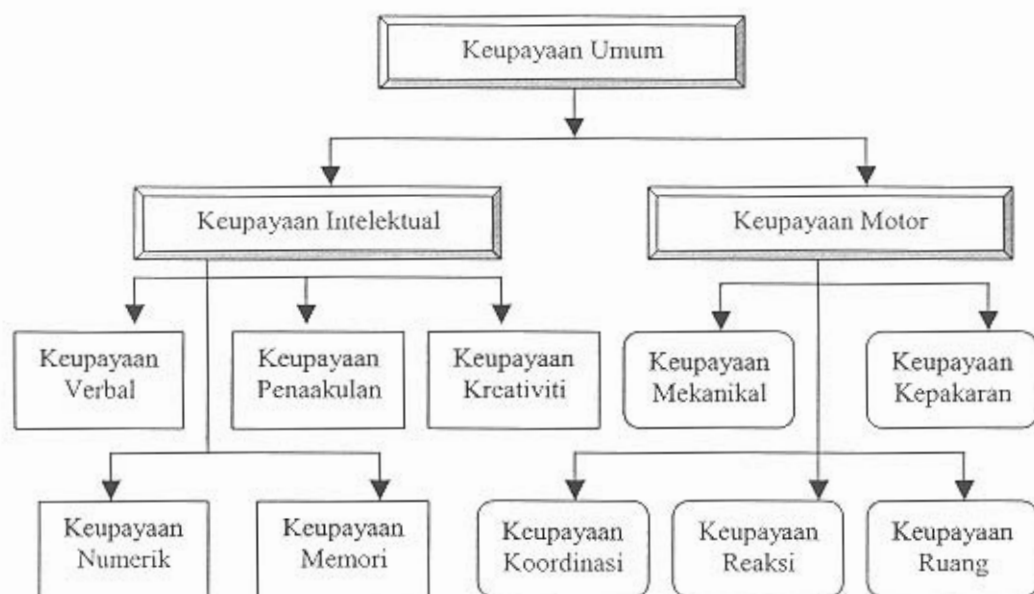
Keupayaan Umum

Keupayaan Intelektual

Keupayaan Motor

Keupayaan Verbal

Keupayaan Penaakulan

Keupayaan Kreativiti

Keupayaan Mekanikal

Keupayaan Kepakaran

Keupayaan Numerik

Keupayaan Memori

Keupayaan Koordinasi

Keupayaan Reaksi

Keupayaan Ruang